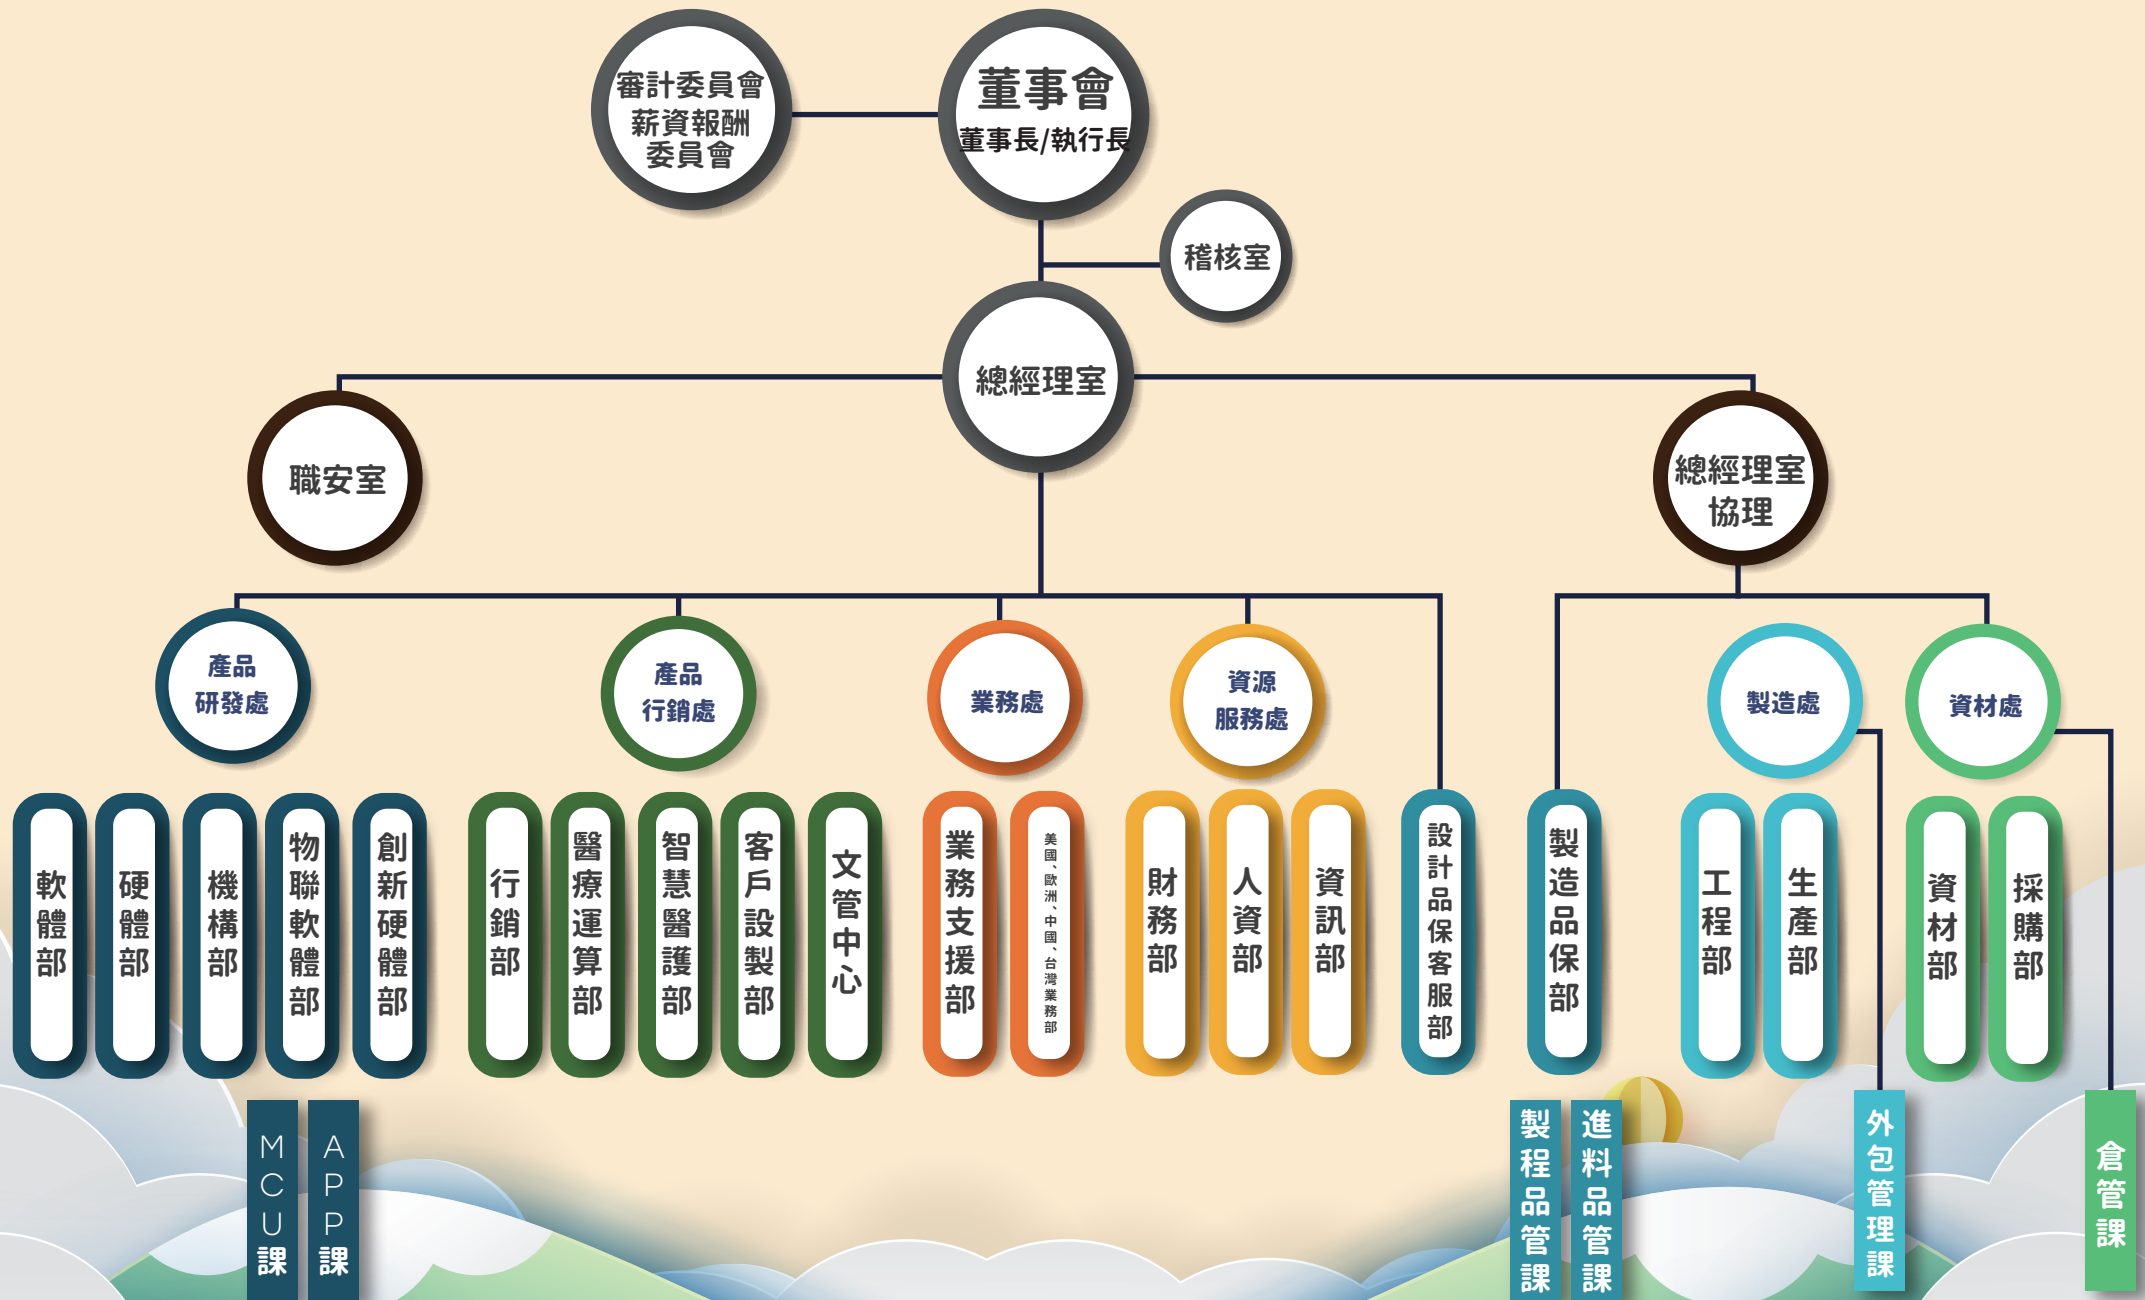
審計委員會
薪資報酬
委員會

董事會
董事長/執行長

稽核室

總經理室

職安室

總經理室
協理

產品
研發處

產品
行銷處

業務處

資源
服務處

製造處

資材處

軟體部

硬體部

機構部

物聯軟體部

創新硬體部

行銷部

醫療運算部

智慧醫護部

客戶設製部

文管中心

業務支援部

美國、歐洲、中國、台灣業務部

財務部

人資部

資訊部

設計品保客服部

製造品保部

工程部

生產部

資材部

採購部

MCU課

APP課

製程品管課

進料品管課

外包管理課

倉管課